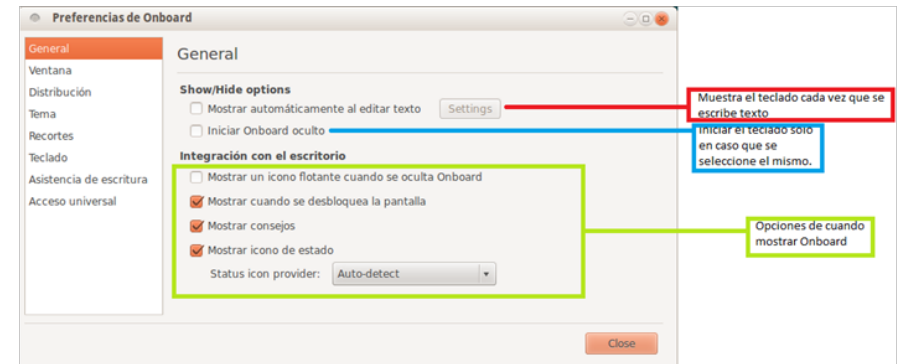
Preferencias de Onboard

General
Ventana
Distribución
Tema
Recortes
Teclado
Asistencia de escritura
Acceso universal

General

Show/Hide options
Mostrar automáticamente al editar texto
Settings
Iniciar Onboard oculto

Integración con el escritorio
Mostrar un icono flotante cuando se oculta Onboard
Mostrar cuando se desbloquea la pantalla
Mostrar consejos
Mostrar icono de estado
Status icon provider: Auto-detect

Close

Muestra el teclado cada vez que se escribe texto

Iniciar el teclado solo en caso que se seleccione el mismo.

Opciones de cuando mostrar Onboard